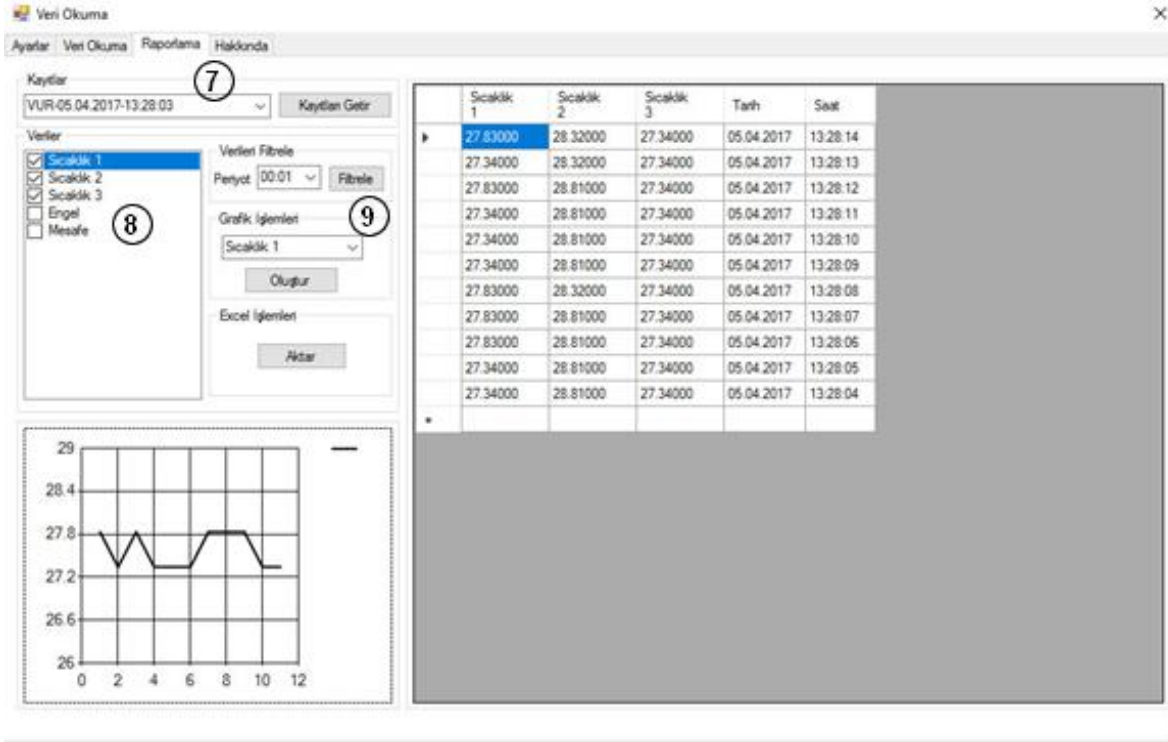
Veri Okuma

Ayarlar Veri Okuma Raporlama Hakkında

Kayıtlar

⑦

VUR-05.04.2017-13:28:03

Kayıtları Getir

Veriler

Sıcaklık 1
Sıcaklık 2
Sıcaklık 3
Engel
Mesafe

⑧

Verileri Filtrele

Periyot 00:01

Filtrele

Grafik İşlemleri

⑨

Sıcaklık 1

Oluştur

Excel İşlemleri

Aktar

29
28.4
27.8
27.2
26.6
26
0 2 4 6 8 10 12

| | Sıcaklık 1 | Sıcaklık 2 | Sıcaklık 3 | Tarih | Saat |
|---|---|---|---|---|---|
| ▸ | 27.83000 | 28.32000 | 27.34000 | 05.04.2017 | 13:28:14 |
| | 27.34000 | 28.32000 | 27.34000 | 05.04.2017 | 13:28:13 |
| | 27.83000 | 28.81000 | 27.34000 | 05.04.2017 | 13:28:12 |
| | 27.34000 | 28.81000 | 27.34000 | 05.04.2017 | 13:28:11 |
| | 27.34000 | 28.81000 | 27.34000 | 05.04.2017 | 13:28:10 |
| | 27.34000 | 28.81000 | 27.34000 | 05.04.2017 | 13:28:09 |
| | 27.83000 | 28.32000 | 27.34000 | 05.04.2017 | 13:28:08 |
| | 27.83000 | 28.81000 | 27.34000 | 05.04.2017 | 13:28:07 |
| | 27.83000 | 28.81000 | 27.34000 | 05.04.2017 | 13:28:06 |
| | 27.34000 | 28.81000 | 27.34000 | 05.04.2017 | 13:28:05 |
| | 27.34000 | 28.81000 | 27.34000 | 05.04.2017 | 13:28:04 |
| * | | | | | |